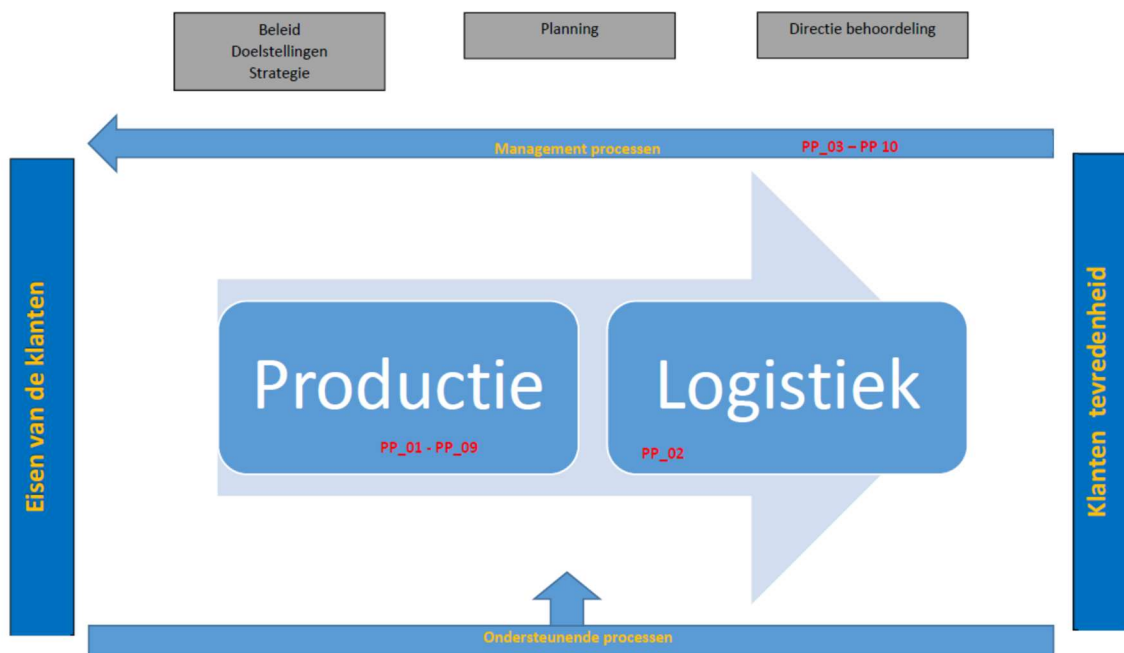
Beleid
Doelstellingen
Strategie

Planning

Directie behoordeling

Management processen

PP_03 – PP 10

Eisen van de klanten

Productie

PP_01 - PP_09

Logistiek

PP_02

Klanten tevredenheid

Ondersteunende processen